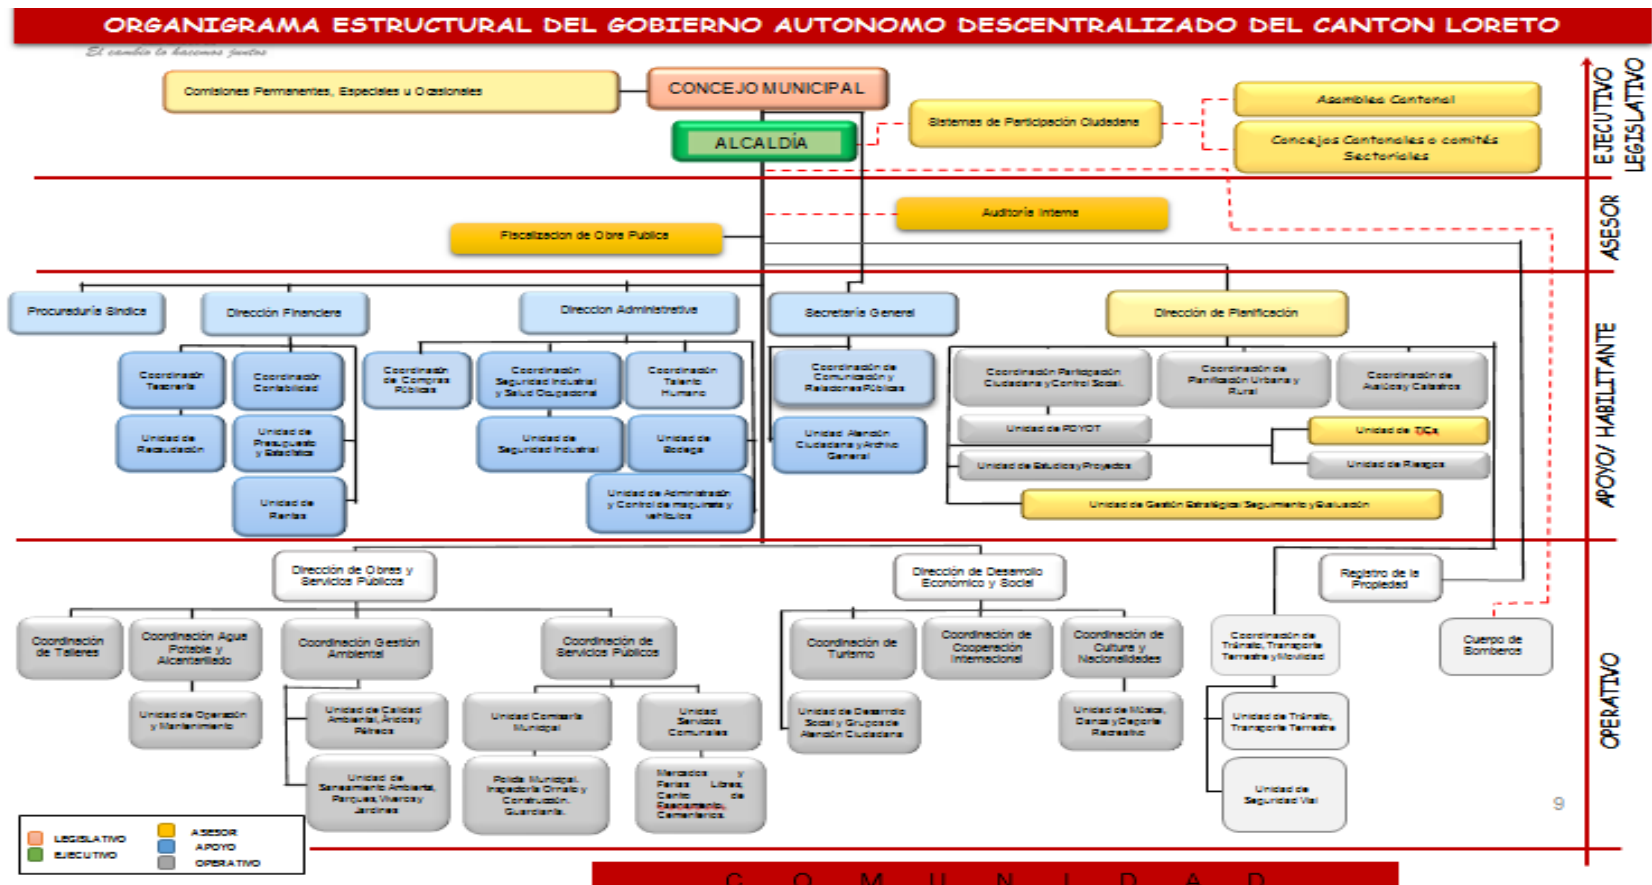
ORGANIGRAMA ESTRUCTURAL DEL GOBIERNO AUTONOMO DESCENTRALIZADO DEL CANTON LORETO

El cambio lo hacemos juntos

Comisiones Permanentes, Especiales u Ocasionales

CONCEJO MUNICIPAL

ALCALDÍA

Sistemas de Participación Ciudadana

Asamblea Cantonal

Concejos Cantonales o comités Sectoriales

EJECUTIVO LEGISLATIVO

Auditoría Interna

Fiscalizacion de Obra Publica

ASESOR

Procuraduría Síndica

Dirección Financiera

Coordinación Tesorería

Coordinación Contabilidad

Unidad de Recaudación

Unidad de Presupuesto y Estadística

Unidad de Rentas

Direccion Administrativa

Coordinación de Compras Públicas

Coordinación Seguridad Industrial y Salud Ocupacional

Coordinación Talento Humano

Unidad de Seguridad Industrial

Unidad de Bodega

Unidad de Administración y Control de maquinaria y vehículos

Secretaría General

Coordinación de Comunicación y Relaciones Públicas

Unidad Atención Ciudadana y Archivo General

Dirección de Planificación

Coordinación Participación Ciudadana y Control Social

Coordinación de Planificación Urbana y Rural

Coordinación de Avalúos y Catastros

Unidad de PDYOT

Unidad de TICs

Unidad de Estudios y Proyectos

Unidad de Riesgos

Unidad de Gestión Estratégica, Seguimiento y Evaluación

APOYO/ HABILITANTE

Dirección de Obras y Servicios Públicos

Coordinación de Talleres

Coordinación Agua Potable y Alcantarillado

Unidad de Operación y Mantenimiento

Coordinación Gestión Ambiental

Unidad de Calidad Ambiental, Áridos y Pétreos

Unidad de Saneamiento Ambiental, Parques, Viveros y Jardines

Coordinación de Servicios Públicos

Unidad Comisaría Municipal

Policía Municipal, Inspectoría Ornato y Construcción, Guardianía.

Unidad Servicios Comunales

Mercados y Ferias Libres, Centro de Faenamiento, Cementerios.

Dirección de Desarrollo Económico y Social

Coordinación de Turismo

Unidad de Desarrollo Social y Grupos de Atención Ciudadana

Coordinación de Cooperación Internacional

Coordinación de Cultura y Nacionalidades

Unidad de Música, Danza y Deporte Recreativo

Registro de la Propiedad

Coordinación de Tránsito, Transporte Terrestre y Movilidad

Unidad de Tránsito, Transporte Terrestre

Unidad de Seguridad Vial

Cuerpo de Bomberos

OPERATIVO

9

LEGISLATIVO
EJECUTIVO
ASESOR
APOYO
OPERATIVO

C O M U N I D A D